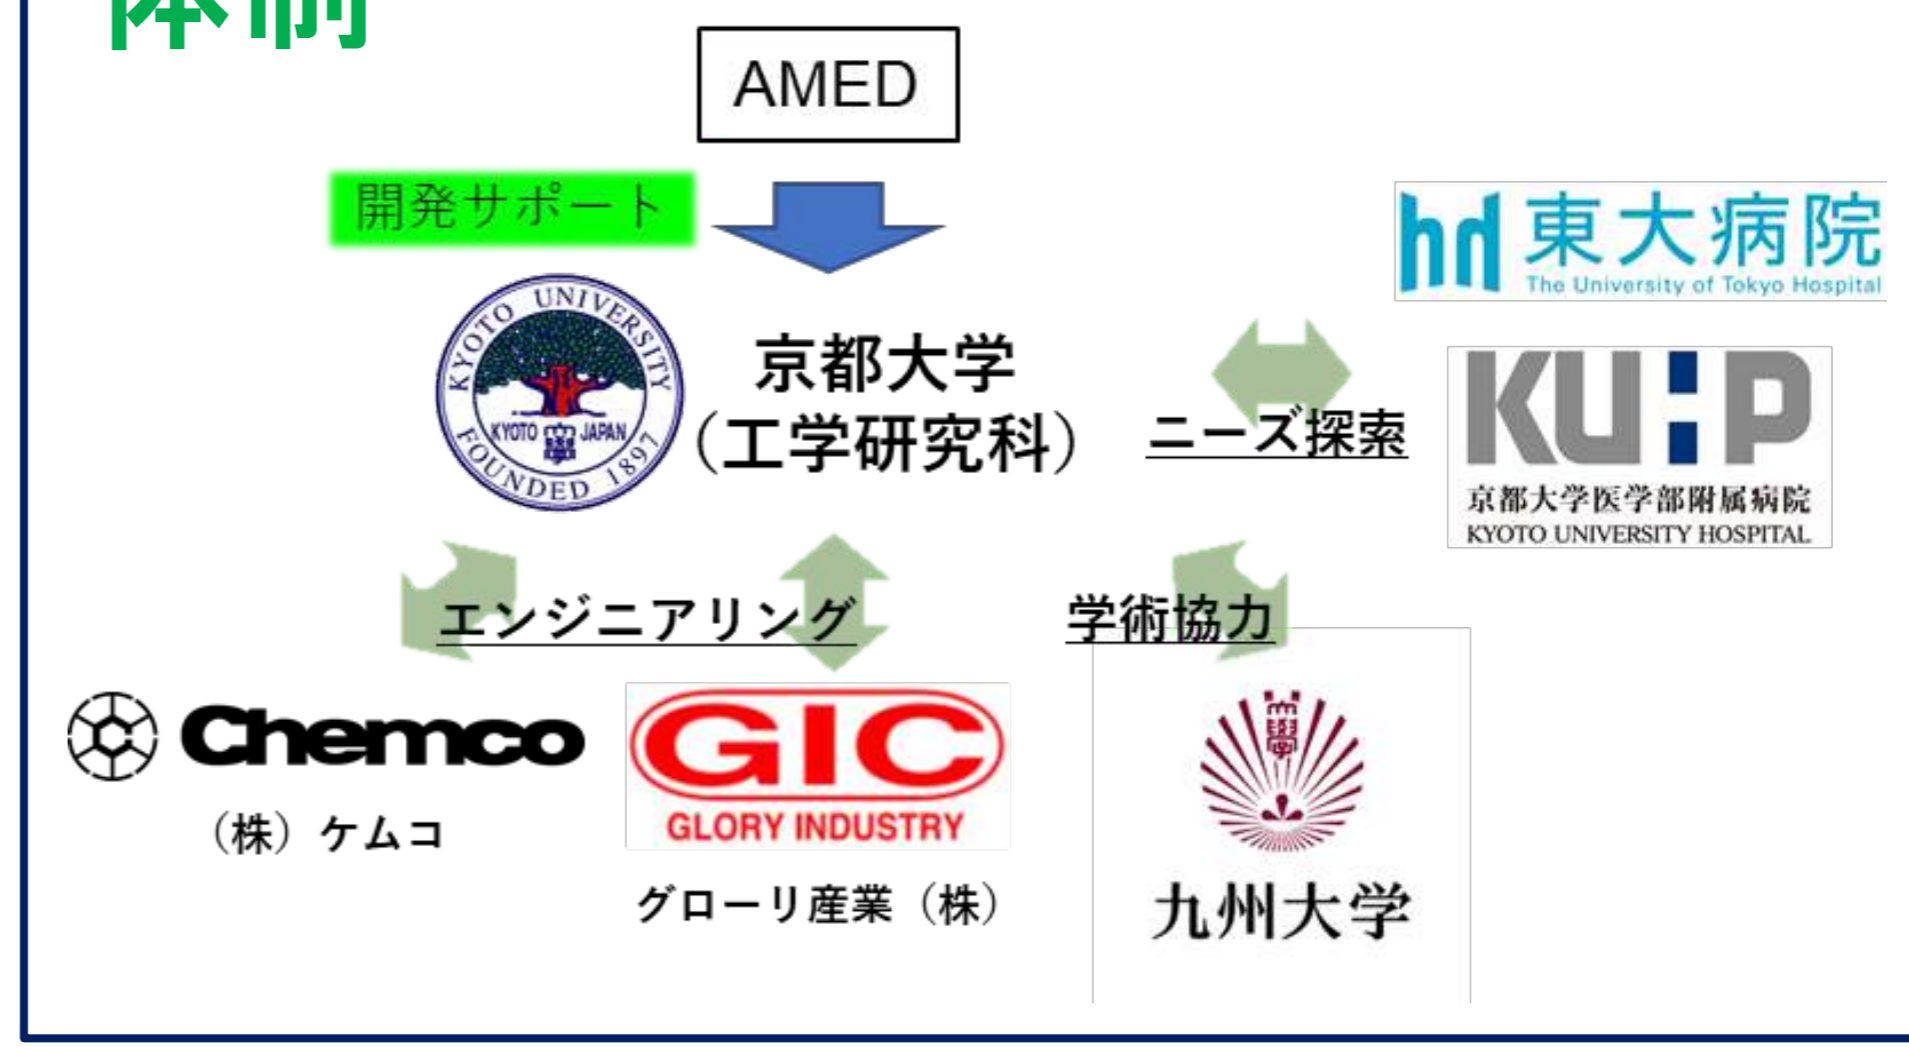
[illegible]

AMED

開発サポート

KYOTO UNIVERSITY KYOTO JAPAN FOUNDED 1897

京都大学
（工学研究科）

ニーズ探索

hd 東大病院
The University of Tokyo Hospital

KUHP
京都大学医学部附属病院
KYOTO UNIVERSITY HOSPITAL

エンジニアリング

学術協力

Chemco
（株）ケムコ

GIC
GLORY INDUSTRY
グローリ産業（株）

九州大学